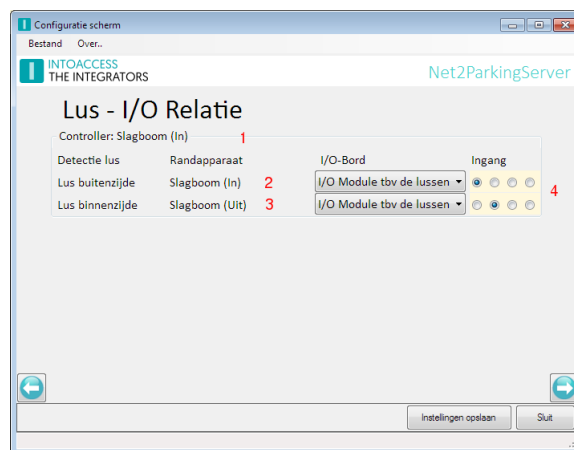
Configuratie scherm

Bestand Over..

INTOACCESS
THE INTEGRATORS

Net2ParkingServer

Lus - I/O Relatie

Controller: Slagboom (In) 1

| Detectie lus | Randapparaat | I/O-Bord | Ingang |
|---|---|---|---|
| Lus buitenzijde | Slagboom (In) 2 | I/O Module tbv de lussen | |
| Lus binnenzijde | Slagboom (Uit) 3 | I/O Module tbv de lussen | |

4

Instellingen opslaan

Sluit